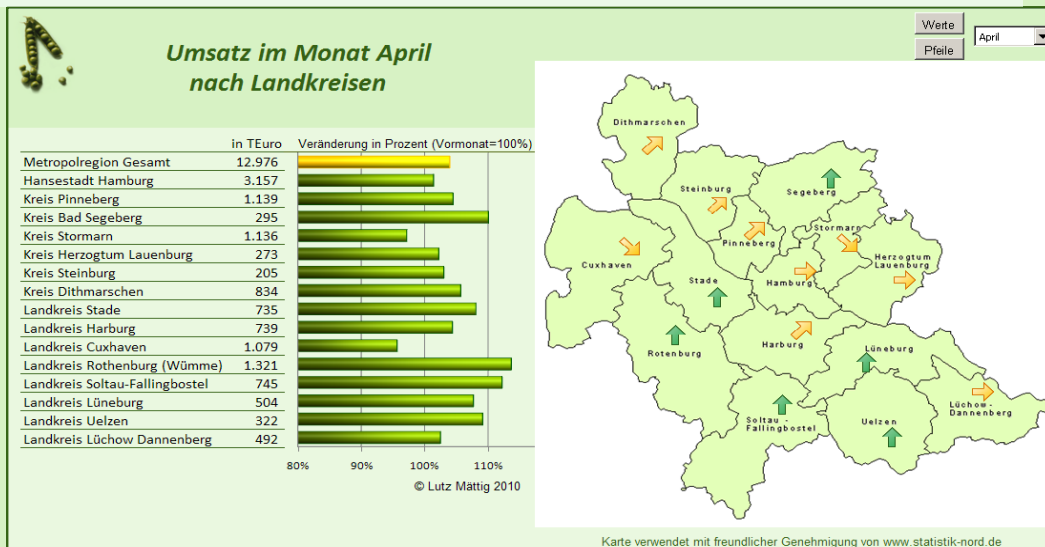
Umsatz im Monat April
nach Landkreisen

Werte
Pfeile
April

| | in TEuro |
|---|---|
| Metropolregion Gesamt | 12.976 |
| Hansestadt Hamburg | 3.157 |
| Kreis Pinneberg | 1.139 |
| Kreis Bad Segeberg | 295 |
| Kreis Stormarn | 1.136 |
| Kreis Herzogtum Lauenburg | 273 |
| Kreis Steinburg | 205 |
| Kreis Dithmarschen | 834 |
| Landkreis Stade | 735 |
| Landkreis Harburg | 739 |
| Landkreis Cuxhaven | 1.079 |
| Landkreis Rothenburg (Wümme) | 1.321 |
| Landkreis Soltau-Fallingbostel | 745 |
| Landkreis Lüneburg | 504 |
| Landkreis Uelzen | 322 |
| Landkreis Lüchow Dannenberg | 492 |

Veränderung in Prozent (Vormonat=100%)

80% 90% 100% 110%

© Lutz Mättig 2010

Dithmarschen
Steinburg
Segeberg
Stormarn
Herzogtum Lauenburg
Pinneberg
Cuxhaven
Stade
Hamburg
Rotenburg
Harburg
Lüneburg
Lüchow-Dannenberg
Soltau-Fallingbostel
Uelzen

Karte verwendet mit freundlicher Genehmigung von www.statistik-nord.de